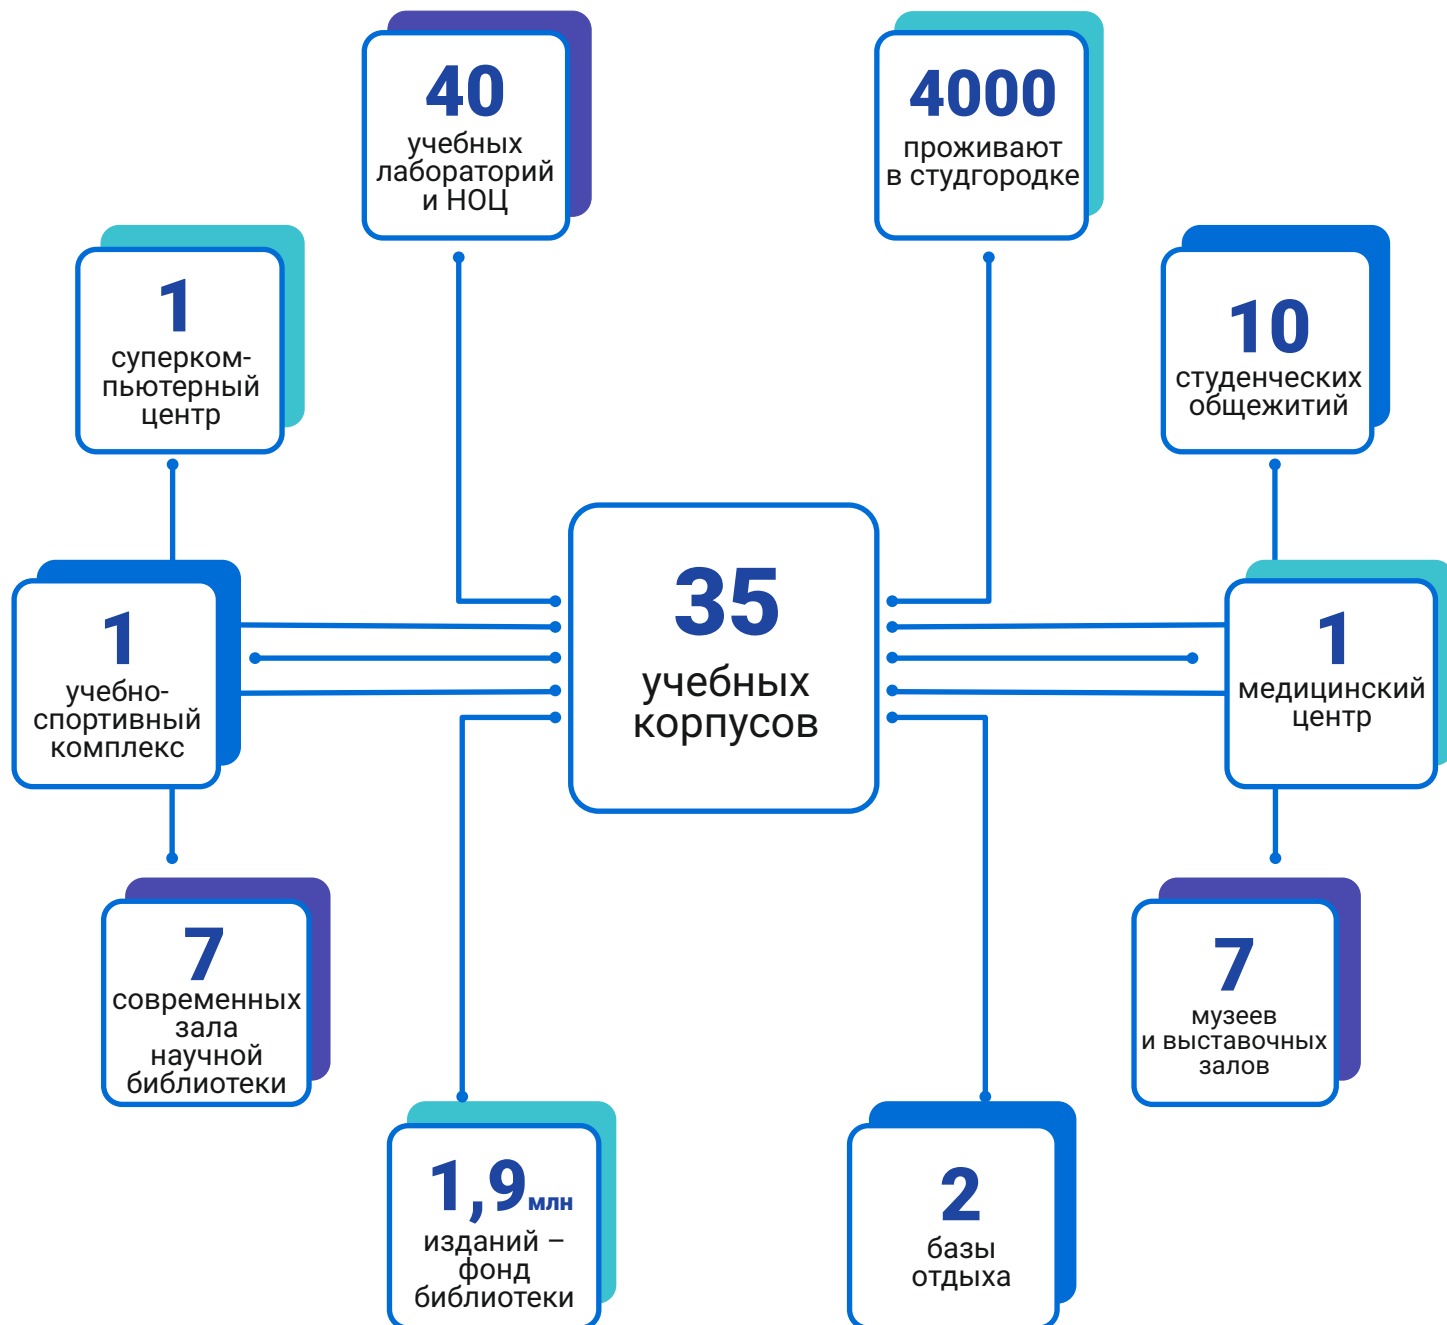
40
учебных лабораторий и НОЦ

4000
проживают в студгородке

1
суперкомпьютерный центр

10
студенческих общежитий

1
учебно-спортивный комплекс

35
учебных корпусов

1
медицинский центр

7
современных зала научной библиотеки

7
музеев и выставочных залов

1,9млн
изданий – фонд библиотеки

2
базы отдыха